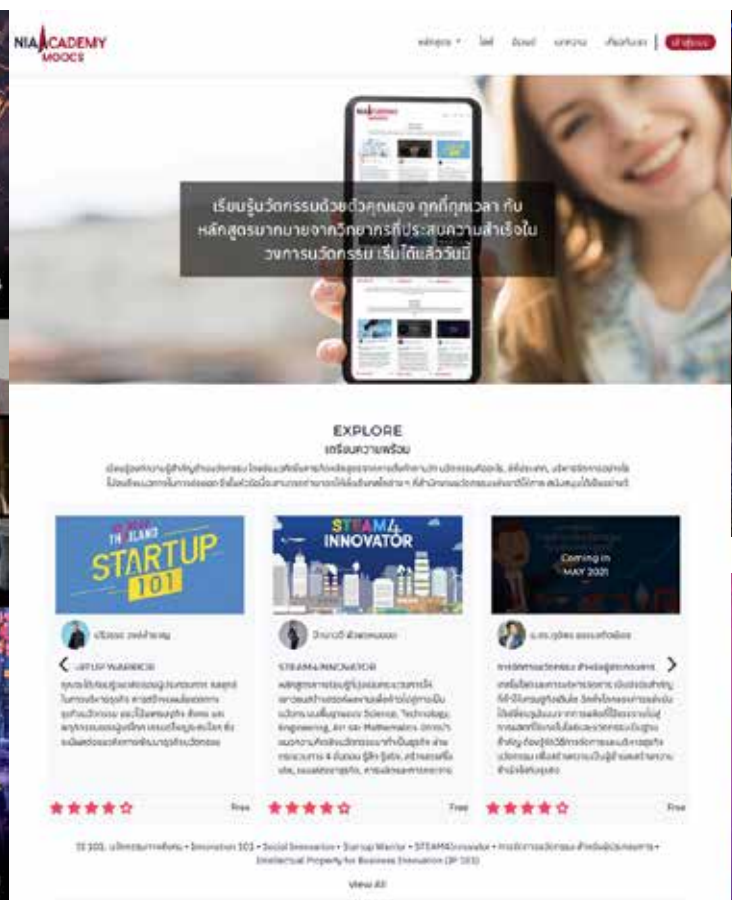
NIA ACADEMY MOOCS

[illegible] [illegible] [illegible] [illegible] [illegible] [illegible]

เรียนรู้นวัตกรรมด้วยตัวคุณเอง ทุกที่ทุกเวลา กับ หลักสูตรมากมายจากวิทยากรที่ประสบความสำเร็จใน วงการนวัตกรรม เริ่มได้แล้ววันนี้

EXPLORE
เตรียมความพร้อม

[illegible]

THAILAND STARTUP 101

STEAM4 INNOVATOR

Coming in MAY 2021

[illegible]

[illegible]

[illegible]

STARTUP WARRIOR

STEAM4INNOVATOR

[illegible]

Free

Free

Free

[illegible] Innovation 101 • Social Innovation • Startup Warrior • STEAM4Innovator • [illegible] Intellectual Property for Business Innovation (IP 101)

View All